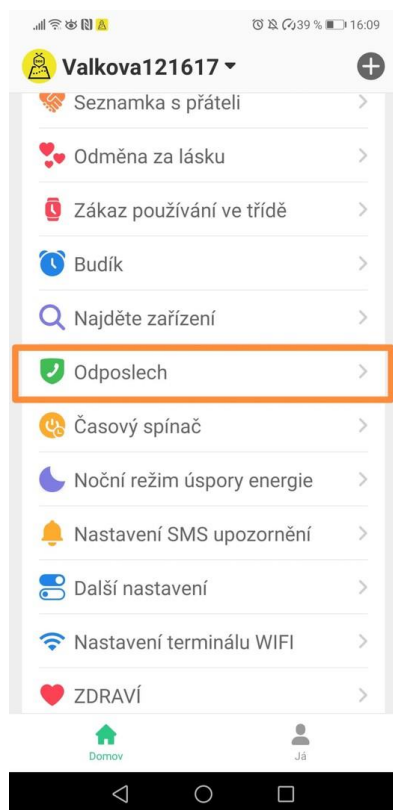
39 % 16:09

Valkova121617

Seznamka s přáteli

Odměna za lásku

Zákaz používání ve třídě

Budík

Najděte zařízení

Odposlech

Časový spínač

Noční režim úspory energie

Nastavení SMS upozornění

Další nastavení

Nastavení terminálu WIFI

ZDRAVÍ

Domov

Já